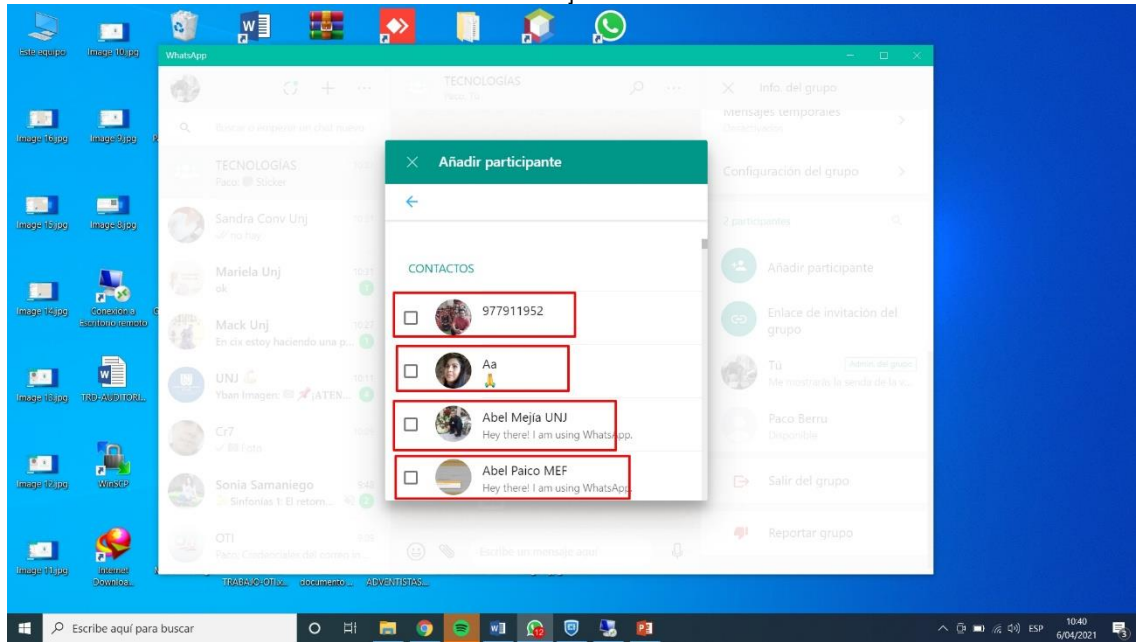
Este equipo
Image 10.jpg
Image 16.jpg
Image 9.jpg
Image 15.jpg
Image 8.jpg
Image 14.jpg
Conexión a Escritorio remoto
Image 13.jpg
TRD-AUDITORI...
Image 12.jpg
WinSCP
Image 11.jpg
Internet Downloa...

WhatsApp

Buscar o empezar un chat nuevo

TECNOLOGÍAS
Paco: Sticker

Sandra Conv Unj
no hay

Mariela Unj
ok

Mack Unj
En cix estoy haciendo una p...

UNJ
Yban Imagen: ¡ATEN...

Cr7
Bill Lota

Sonia Samaniego
Sinfonias 1: El retorn...

OTI
Paco: Credenciales del correo ...

TECNOLOGÍAS
Paco, Tú

Escribe un mensaje aquí

Info. del grupo
Mensajes temporales
Desactivados
Configuración del grupo
3 participantes
Añadir participante
Enlace de invitación del grupo
Tú
Admin. del grupo
Me encontró la senda de la v...
Paco Berru
Disponible
Salir del grupo
Reportar grupo

Añadir participante
CONTACTOS
977911952
Aa
🙏
Abel Mejía UNJ
Hey there! I am using WhatsApp.
Abel Paico MEF
Hey there! I am using WhatsApp.

TRABAJO-OTI.x...
documento...
ADVENTISTAS...

Escribe aquí para buscar
ESP
10:40
6/04/2021